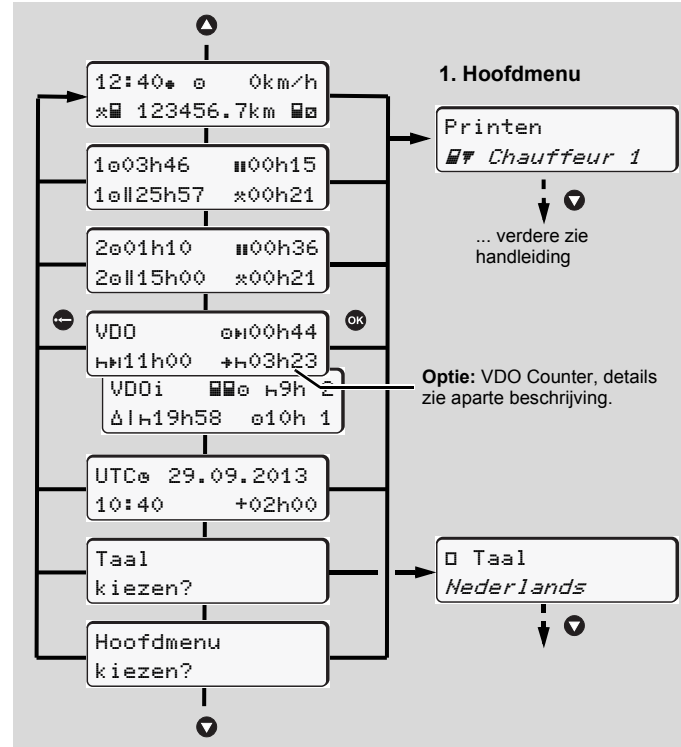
12:40 ⊙ 0km/h
123456.7km

1⊙03h46 00h15
1⊙‖25h57 00h21

2⊙01h10 00h36
2⊙‖15h00 00h21

VDO ⊙00h44
11h00 03h23

VDOi 9h 2
Δ|19h58 ⊙10h 1

UTC 29.09.2013
10:40 +02h00

Taal
kiezen?

Hoofdmenu
kiezen?

1. Hoofdmenu

Printen
Chauffeur 1

... verdere zie handleiding

Optie: VDO Counter, details zie aparte beschrijving.

Taal
Nederlands